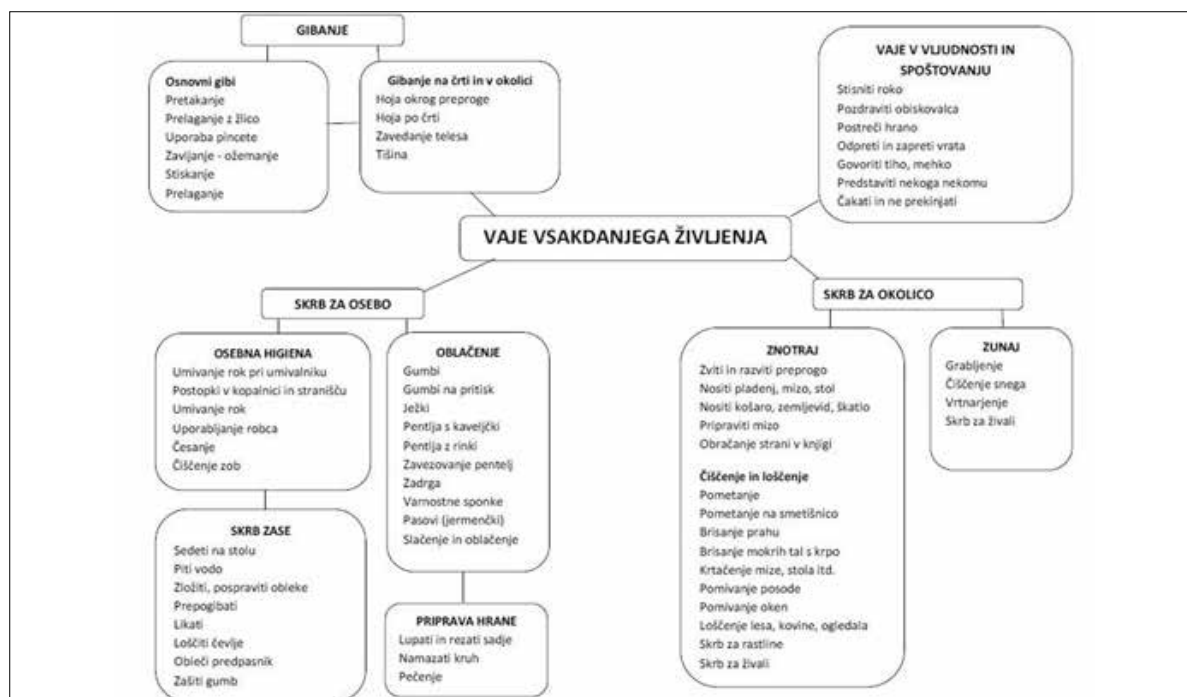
GIBANJE

Osnovni gibi
Pretakanje
Prelaganje z žlico
Uporaba pincete
Zavijanje - ožemanje
Stiskanje
Prelaganje

Gibanje na črti in v okolici
Hoja okrog preproge
Hoja po črti
Zavedanje telesa
Tišina

VAJE V VLJUDNOSTI IN SPOŠTOVANJU
Stisniti roko
Pozdraviti obiskovalca
Postreči hrano
Odpreti in zapreti vrata
Govoriti tiho, mehko
Predstaviti nekoga nekomu
Čakati in ne prekinjati

VAJE VSAKDANJEGA ŽIVLJENJA

SKRB ZA OSEBO

OSEBNA HIGIENA
Umivanje rok pri umivalniku
Postopki v kopalnici in stranišču
Umivanje rok
Uporabljanje robca
Česanje
Čiščenje zob

SKRB ZASE
Sedeti na stolu
Piti vodo
Zložiti, pospraviti obleke
Prepogibati
Likati
Loščiti čevlje
Obleči predpasnik
Zašiti gumb

OBLAČENJE
Gumbi
Gumbi na pritisk
Ježki
Pentlja s kaveljčki
Pentlja z rinki
Zavezovanje pentelj
Zadrga
Varnostne sponke
Pasovi (jermenčki)
Slačenje in oblačenje

PRIPRAVA HRANE
Lupati in rezati sadje
Namazati kruh
Pečenje

SKRB ZA OKOLICO

ZNOTRAJ
Zviti in razviti preprogo
Nositi pladenj, mizo, stol
Nositi košaro, zemljevid, škatlo
Pripraviti mizo
Obračanje strani v knjigi

Čiščenje in loščenje
Pometanje
Pometanje na smetišnico
Brisanje prahu
Brisanje mokrih tal s krpo
Krtačenje mize, stola itd.
Pomivanje posode
Pomivanje oken
Loščenje lesa, kovine, ogledala
Skrb za rastline
Skrb za živali

ZUNAJ
Grabljenje
Čiščenje snega
Vrtnarjenje
Skrb za živali